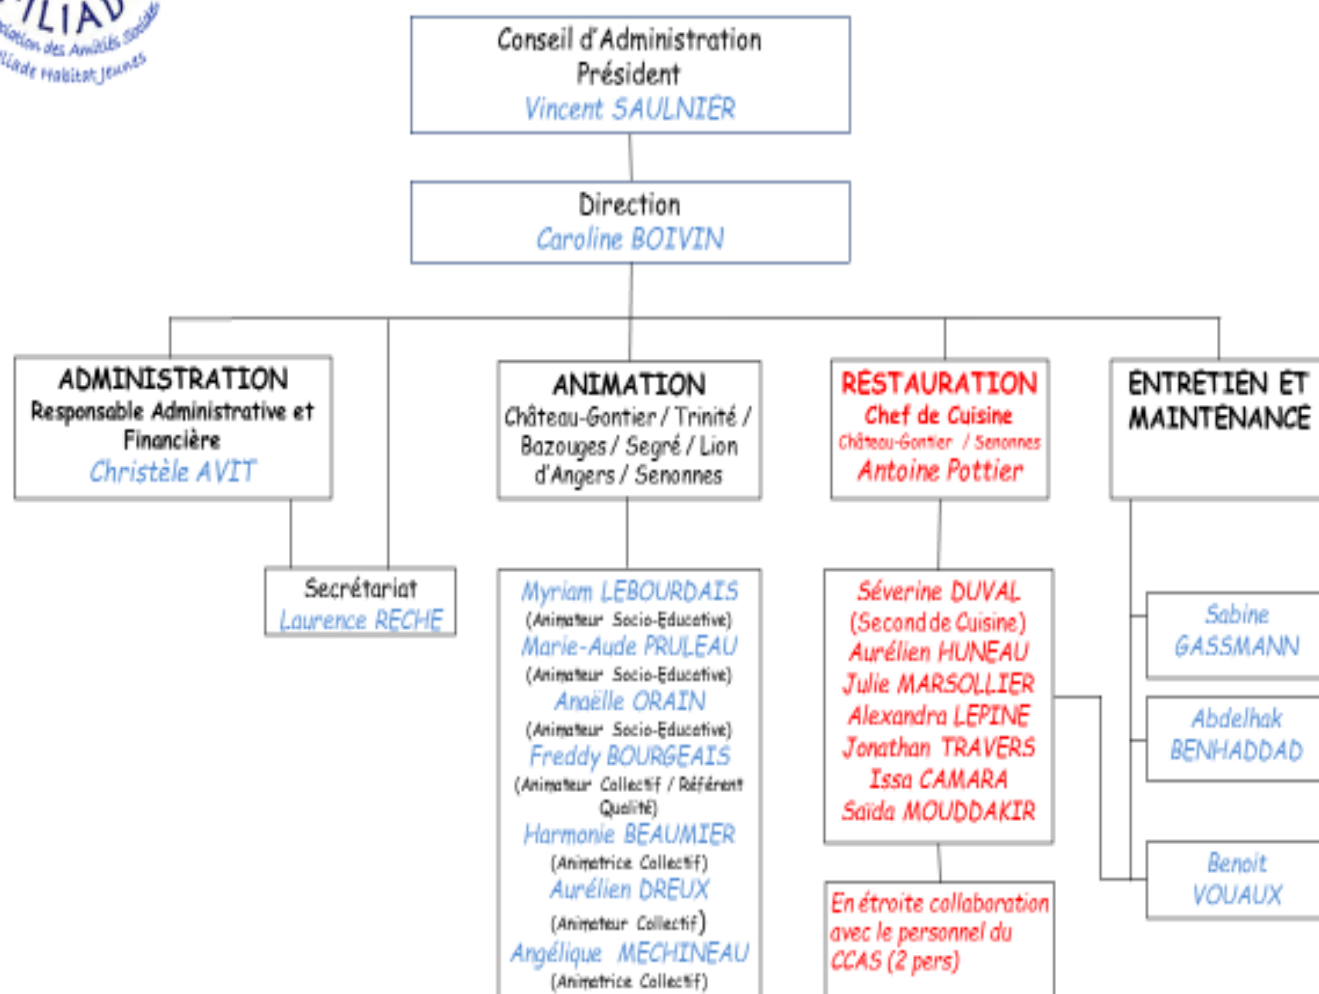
ILIAD
ation des Amitiés Sociales
liade Habitat Jeunes

Conseil d'Administration
Président
Vincent SAULNIER

Direction
Caroline BOIVIN

ADMINISTRATION
Responsable Administrative et Financière
Christèle AVIT

Secrétariat
Laurence RECHE

ANIMATION
Château-Gontier / Trinité / Bazouges / Segré / Lion d'Angers / Senonnes

Myriam LEBOURDAIS
(Animateur Socio-Educative)
Marie-Aude PRULEAU
(Animateur Socio-Educative)
Anaëlle ORAIN
(Animateur Socio-Educative)
Freddy BOURGEAIS
(Animateur Collectif / Référent Qualité)
Harmonie BEAUMIER
(Animatrice Collectif)
Aurélien DREUX
(Animateur Collectif)
Angélique MECHINEAU
(Animatrice Collectif)

RESTAURATION
Chef de Cuisine
Château-Gontier / Senonnes
Antoine Pottier

Séverine DUVAL
(Second de Cuisine)
Aurélien HUNEAU
Julie MARSOLLIER
Alexandra LEPINE
Jonathan TRAVERS
Issa CAMARA
Saïda MOUDDAKIR

En étroite collaboration avec le personnel du CCAS (2 pers)

ENTRETIEN ET MAINTENANCE

Sabine GASSMANN

Abdelhak BENHADDAD

Benoit VOUAUX